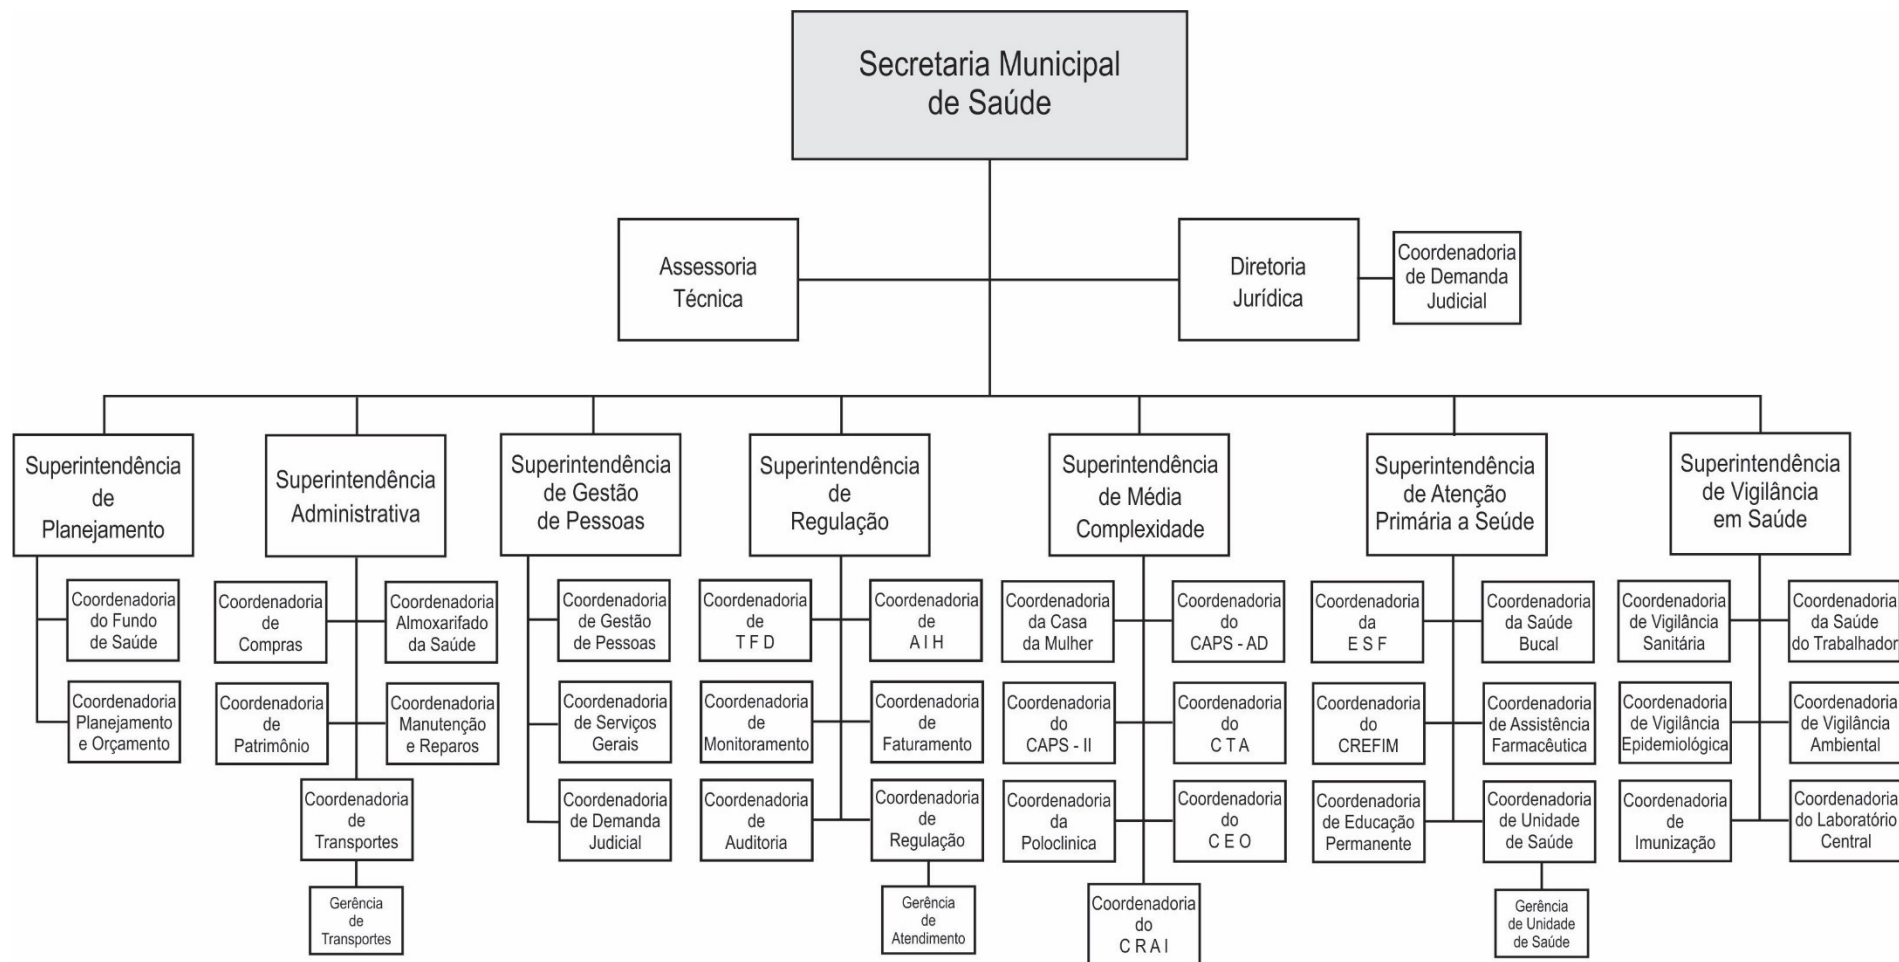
Secretaria Municipal de Saúde

Assessoria Técnica

Diretoria Jurídica

Coordenadoria de Demanda Judicial

Superintendência de Planejamento

Coordenadoria do Fundo de Saúde

Coordenadoria Planejamento e Orçamento

Superintendência Administrativa

Coordenadoria de Compras

Coordenadoria Almoxarifado da Saúde

Coordenadoria de Patrimônio

Coordenadoria Manutenção e Reparos

Coordenadoria de Transportes

Gerência de Transportes

Superintendência de Gestão de Pessoas

Coordenadoria de Gestão de Pessoas

Coordenadoria de Serviços Gerais

Coordenadoria de Demanda Judicial

Superintendência de Regulação

Coordenadoria de T F D

Coordenadoria de A I H

Coordenadoria de Monitoramento

Coordenadoria de Faturamento

Coordenadoria de Auditoria

Coordenadoria de Regulação

Gerência de Atendimento

Superintendência de Média Complexidade

Coordenadoria da Casa da Mulher

Coordenadoria do CAPS - AD

Coordenadoria do CAPS - II

Coordenadoria do C T A

Coordenadoria da Poloclinica

Coordenadoria do C E O

Coordenadoria do C R A I

Superintendência de Atenção Primária a Seúde

Coordenadoria da E S F

Coordenadoria da Saúde Bucal

Coordenadoria do CREFIM

Coordenadoria de Assistência Farmacêutica

Coordenadoria de Educação Permanente

Coordenadoria de Unidade de Saúde

Gerência de Unidade de Saúde

Superintendência de Vigilância em Saúde

Coordenadoria de Vigilância Sanitária

Coordenadoria da Saúde do Trabalhador

Coordenadoria de Vigilância Epidemiológica

Coordenadoria de Vigilância Ambiental

Coordenadoria de Imunização

Coordenadoria do Laboratório Central